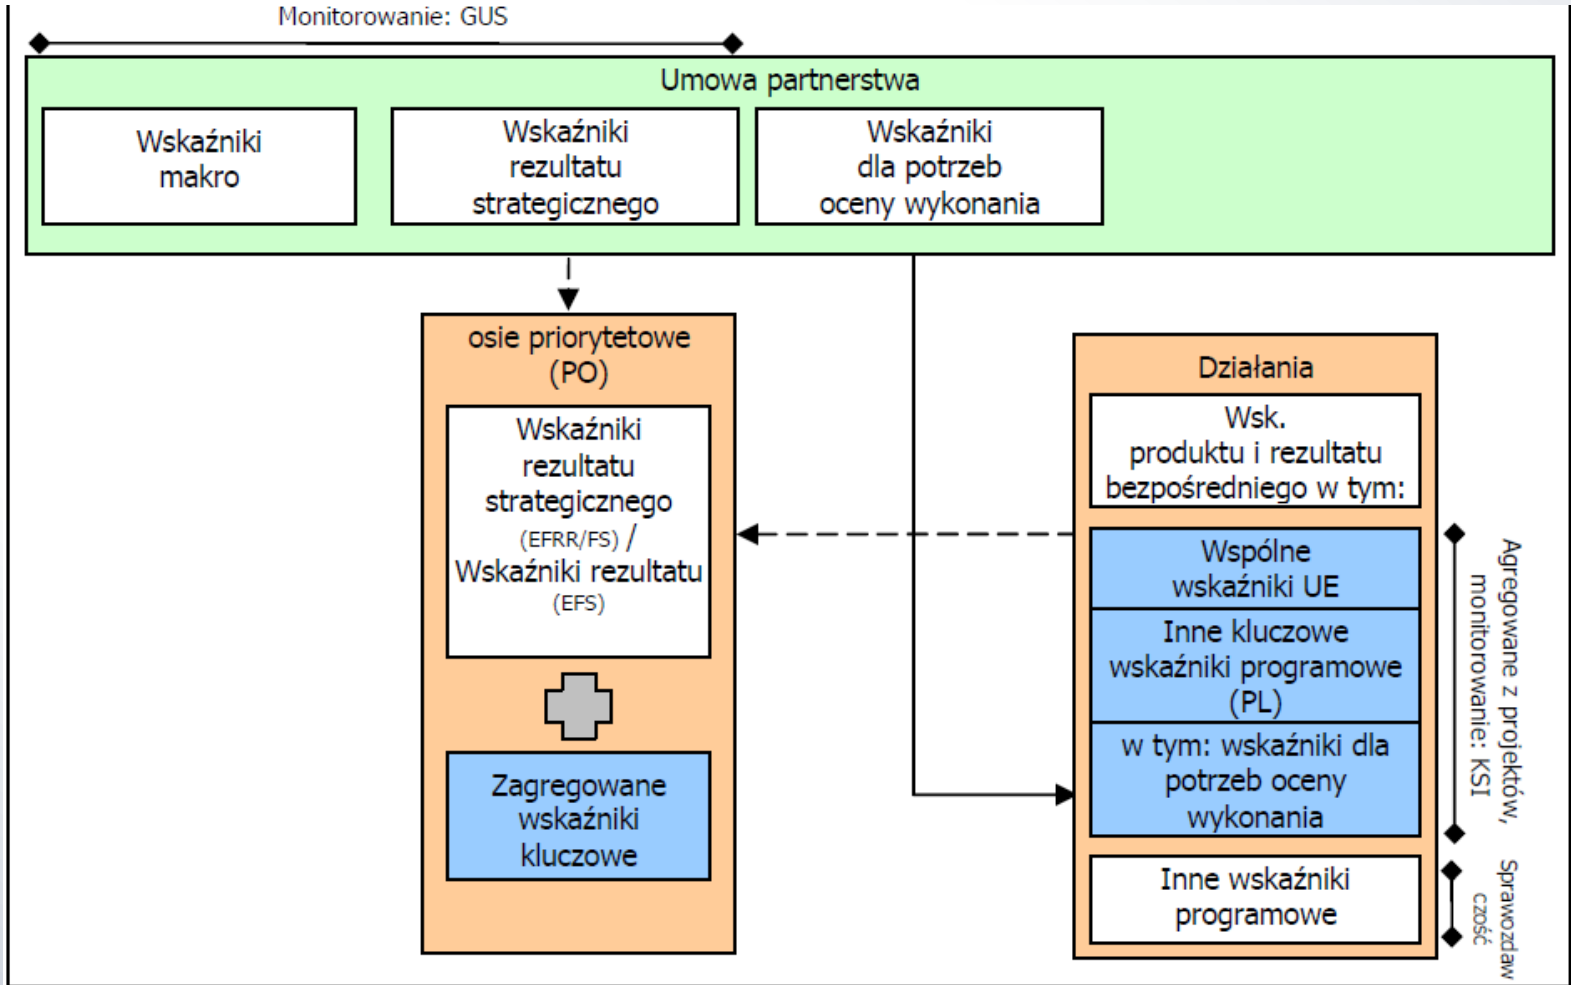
Monitorowanie: GUS

Umowa partnerstwa

Wskaźniki makro

Wskaźniki rezultatu strategicznego

Wskaźniki dla potrzeb oceny wykonania

osie priorytetowe (PO)

Wskaźniki rezultatu strategicznego (EFRR/FS) / Wskaźniki rezultatu (EFS)

Zagregowane wskaźniki kluczowe

Działania

Wsk. produktu i rezultatu bezpośredniego w tym:

Wspólne wskaźniki UE

Inne kluczowe wskaźniki programowe (PL)

w tym: wskaźniki dla potrzeb oceny wykonania

Inne wskaźniki programowe

Agregowane z projektów, monitorowanie: KSI

Sprawozdaw część